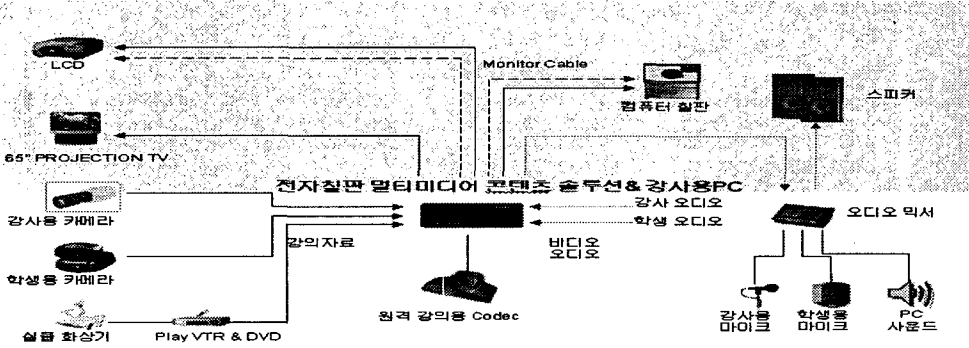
LCD

Monitor Cable

컴퓨터 칠판

스피커

65" PROJECTION TV

전자칠판 멀티미디어 콘텐츠 솔루션& 강사용PC

강사용 카메라

강사 오디오

학생 오디오

오디오 믹서

강의자료

비디오
오디오

학생용 카메라

원격 강의용 Codec

강사용 마이크

학생용 마이크

PC 사운드

실물 화상기

Play VTR & DVD